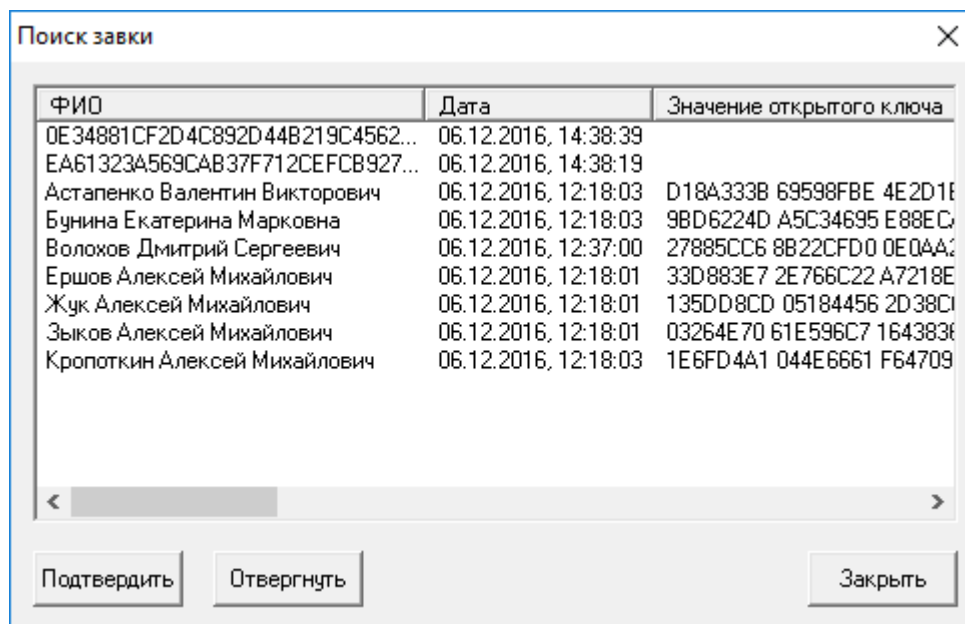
Поиск завки

×

| ФИО | Дата | Значение открытого ключа |
|---|---|---|
| 0E34881CF2D4C892D44B219C4562... | 06.12.2016, 14:38:39 | |
| EA61323A569CAB37F712CEFCB927... | 06.12.2016, 14:38:19 | |
| Астапенко Валентин Викторович | 06.12.2016, 12:18:03 | D18A333B 69598FBE 4E2D1E |
| Бунина Екатерина Марковна | 06.12.2016, 12:18:03 | 9BD6224D A5C34695 E88EC |
| Волохов Дмитрий Сергеевич | 06.12.2016, 12:37:00 | 27885CC6 8B22CFD0 0E0AA |
| Ершов Алексей Михайлович | 06.12.2016, 12:18:01 | 33D883E7 2E766C22 A7218E |
| Жук Алексей Михайлович | 06.12.2016, 12:18:01 | 135DD8CD 05184456 2D38C |
| Зыков Алексей Михайлович | 06.12.2016, 12:18:01 | 03264E70 61E596C7 164383 |
| Кропоткин Алексей Михайлович | 06.12.2016, 12:18:03 | 1E6FD4A1 044E6661 F64709 |

<

>

Подтвердить

Отвергнуть

Закрыть